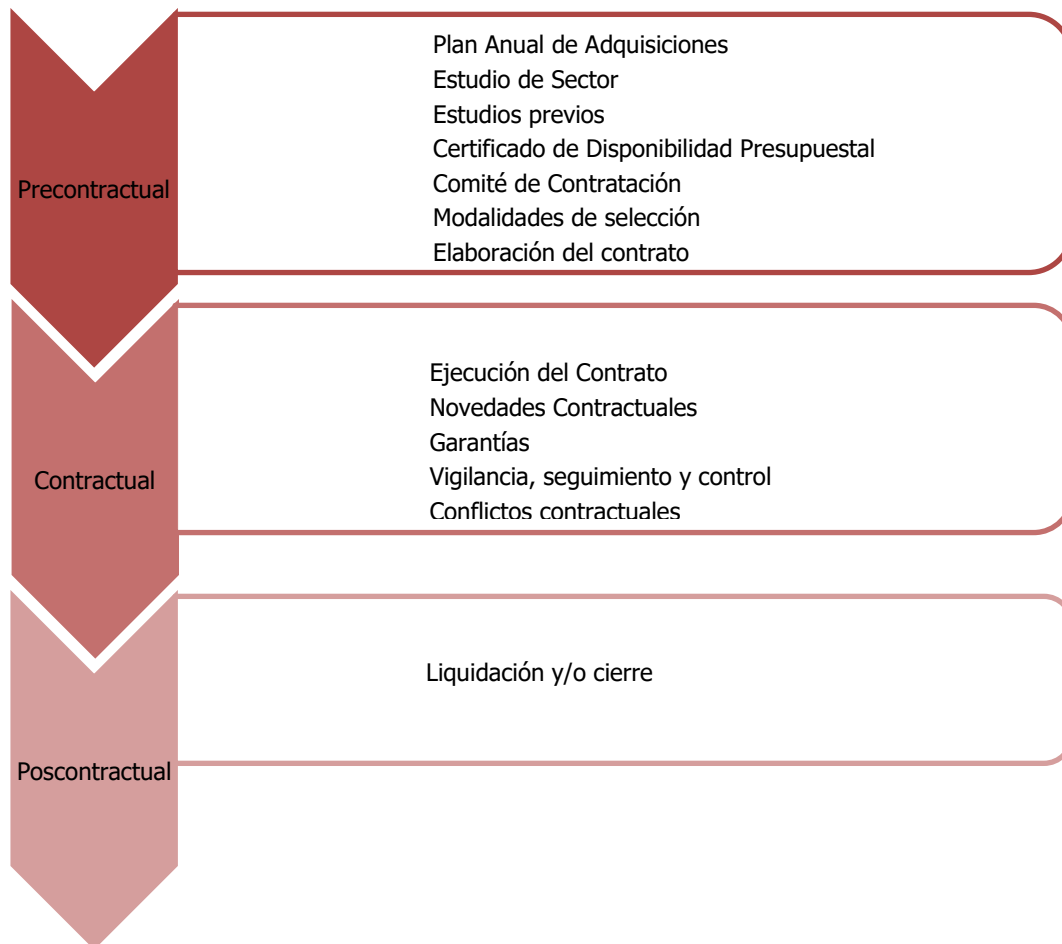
Precontractual

Plan Anual de Adquisiciones
Estudio de Sector
Estudios previos
Certificado de Disponibilidad Presupuestal
Comité de Contratación
Modalidades de selección
Elaboración del contrato

Contractual

Ejecución del Contrato
Novedades Contractuales
Garantías
Vigilancia, seguimiento y control
Conflictos contractuales

Poscontractual

Liquidación y/o cierre